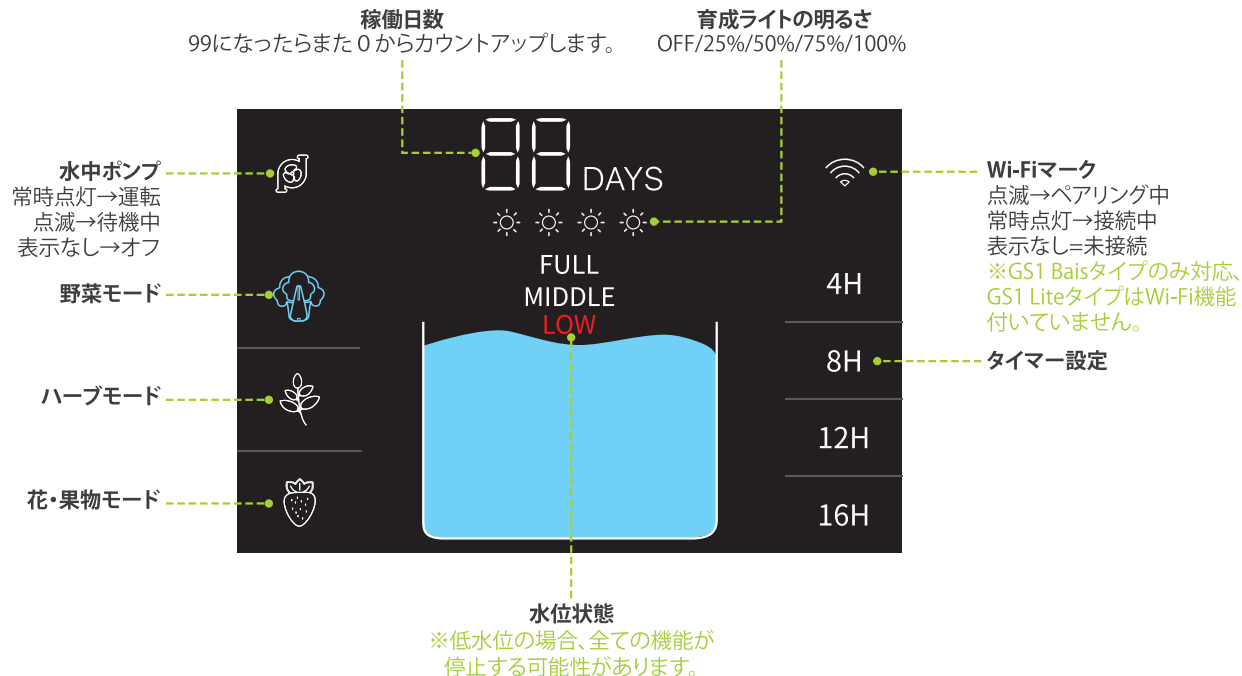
稼働日数
99になったらまた0からカウントアップします。

育成ライトの明るさ
OFF/25%/50%/75%/100%

水中ポンプ
常時点灯→運転
点滅→待機中
表示なし→オフ

野菜モード

ハーブモード

花・果物モード

88 DAYS

FULL
MIDDLE
LOW

Wi-Fiマーク
点滅→ペアリング中
常時点灯→接続中
表示なし=未接続
※GS1 Baisタイプのみ対応、GS1 LiteタイプはWi-Fi機能付いていません。

4H
8H
12H
16H

タイマー設定

水位状態
※低水位の場合、全ての機能が停止する可能性があります。